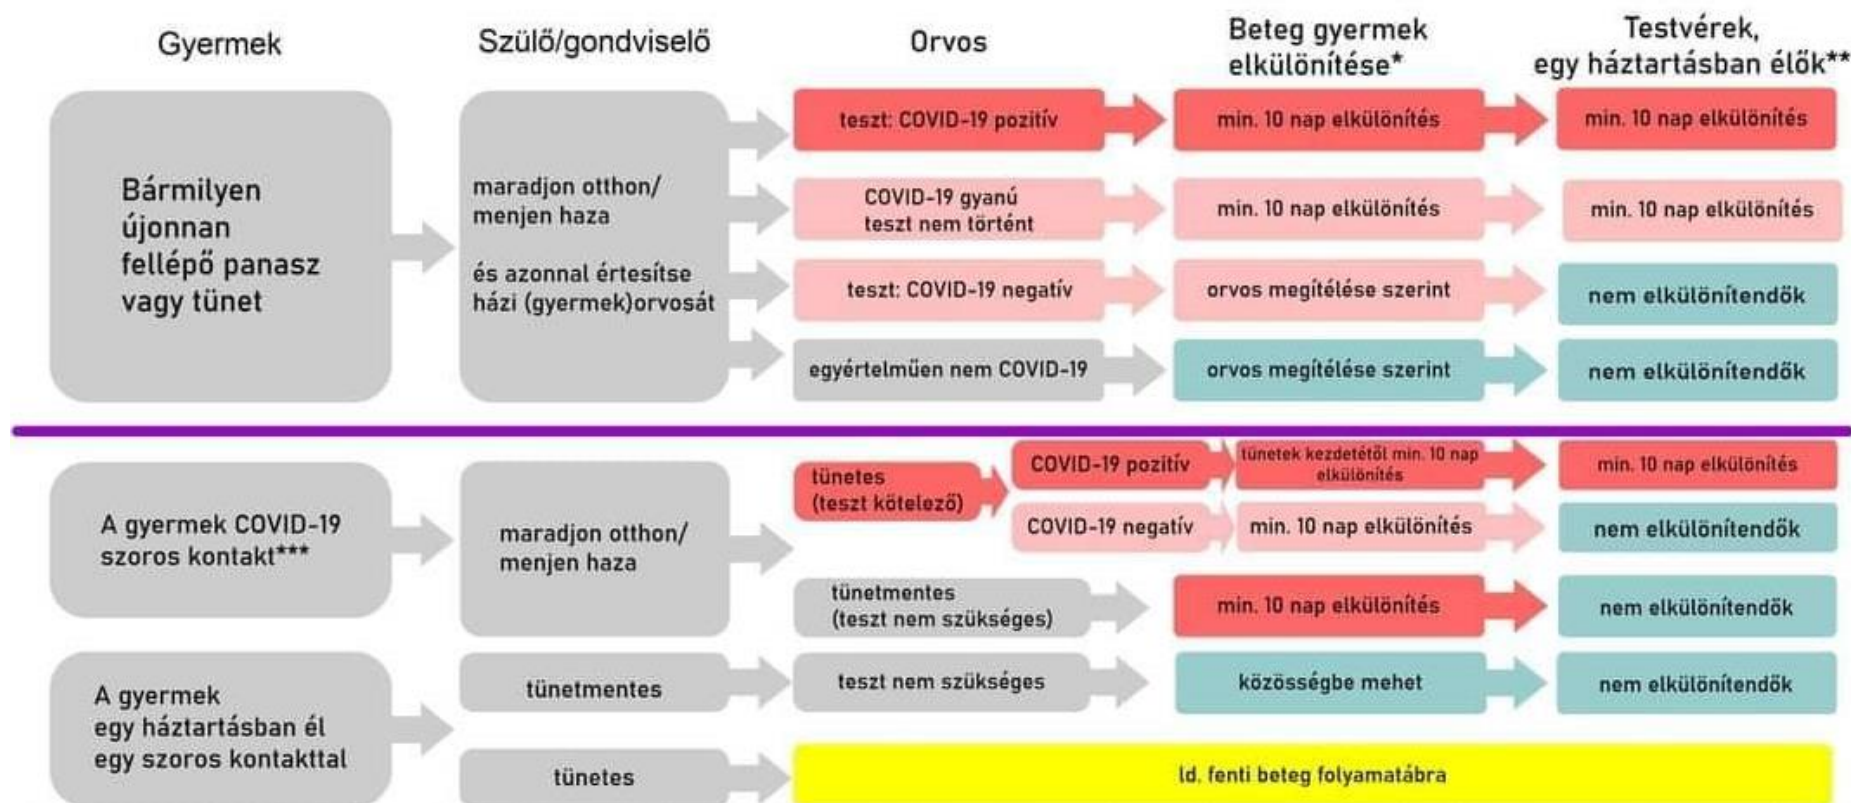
Gyermek

Szülő/gondviselő

Orvos

Beteg gyermek elkülönítése*

Testvérek, egy háztartásban élők**

Bármilyen újonnan fellépő panasz vagy tünet

maradjon otthon/ menjen haza

és azonnal értesítse házi (gyermek)orvosát

teszt: COVID-19 pozitív

min. 10 nap elkülönítés

min. 10 nap elkülönítés

COVID-19 gyanú teszt nem történt

min. 10 nap elkülönítés

min. 10 nap elkülönítés

teszt: COVID-19 negatív

orvos megítélése szerint

nem elkülönítendők

egyértelműen nem COVID-19

orvos megítélése szerint

nem elkülönítendők

A gyermek COVID-19 szoros kontakt***

maradjon otthon/ menjen haza

tünetes (teszt kötelező)

COVID-19 pozitív

tünetek kezdetétől min. 10 nap elkülönítés

min. 10 nap elkülönítés

COVID-19 negatív

min. 10 nap elkülönítés

nem elkülönítendők

tünetmentes (teszt nem szükséges)

min. 10 nap elkülönítés

nem elkülönítendők

A gyermek egy háztartásban él egy szoros kontakttal

tünetmentes

teszt nem szükséges

közösségbe mehet

nem elkülönítendők

tünetes

ld. fenti beteg folyamatábra